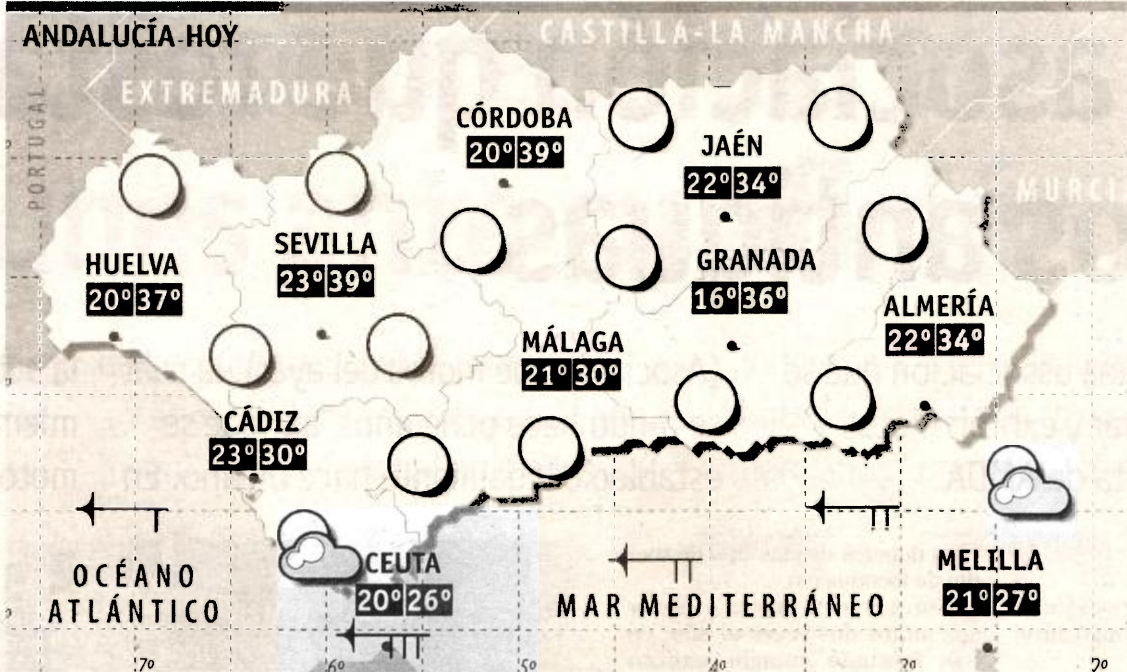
ANDALUCÍA HOY

CASTILLA-LA MANCHA

EXTREMADURA

PORTUGAL

MURCIA

CÓRDOBA
20° 39°

JAÉN
22° 34°

HUELVA
20° 37°

SEVILLA
23° 39°

GRANADA
16° 36°

ALMERÍA
22° 34°

MÁLAGA
21° 30°

CÁDIZ
23° 30°

CEUTA
20° 26°

MELILLA
21° 27°

OCÉANO ATLÁNTICO

MAR MEDITERRÁNEO

7° 6° 5° 4° 3° 2°